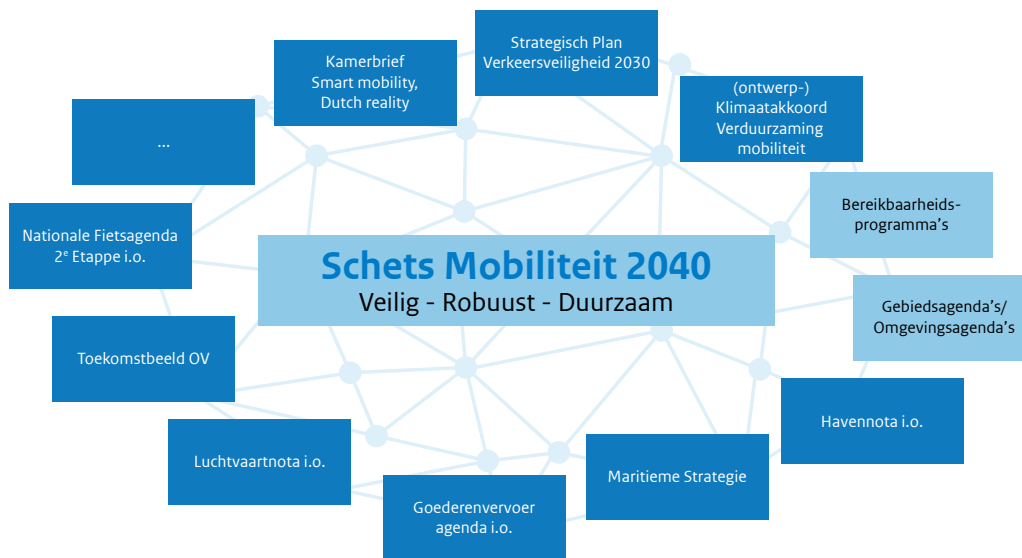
Strategisch Plan Verkeersveiligheid 2030

Kamerbrief Smart mobility, Dutch reality

(ontwerp-) Klimaatakkoord Verduurzaming mobiliteit

...

Bereikbaarheids-programma's

Nationale Fietsagenda 2$^e$ Etappe i.o.

Schets Mobiliteit 2040

Veilig - Robuust - Duurzaam

Gebiedsagenda's/ Omgevingsagenda's

Toekomstbeeld OV

Havennota i.o.

Luchtvaartnota i.o.

Maritieme Strategie

Goederenvervoer agenda i.o.